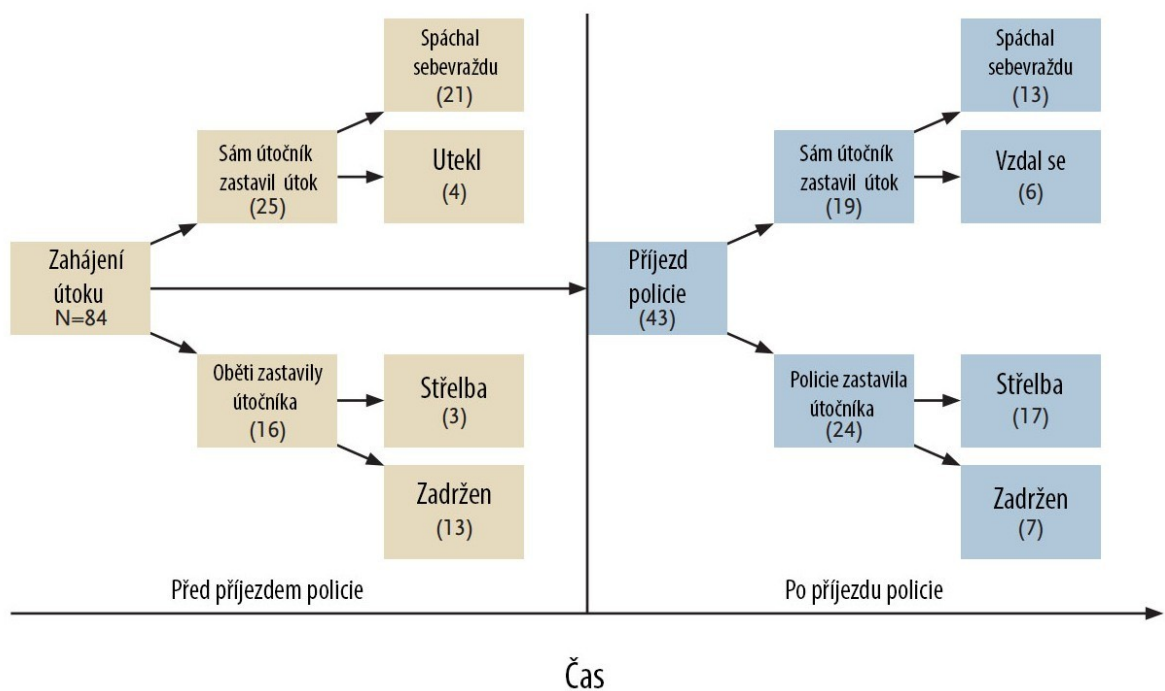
Zahájení útoku
N=84

Sám útočník zastavil útok
(25)

Spáchal sebevraždu
(21)

Utekl
(4)

Oběti zastavily útočníka
(16)

Střelba
(3)

Zadržen
(13)

Příjezd policie
(43)

Sám útočník zastavil útok
(19)

Spáchal sebevraždu
(13)

Vzdal se
(6)

Policie zastavila útočníka
(24)

Střelba
(17)

Zadržen
(7)

Před příjezdem policie

Po příjezdu policie

Čas